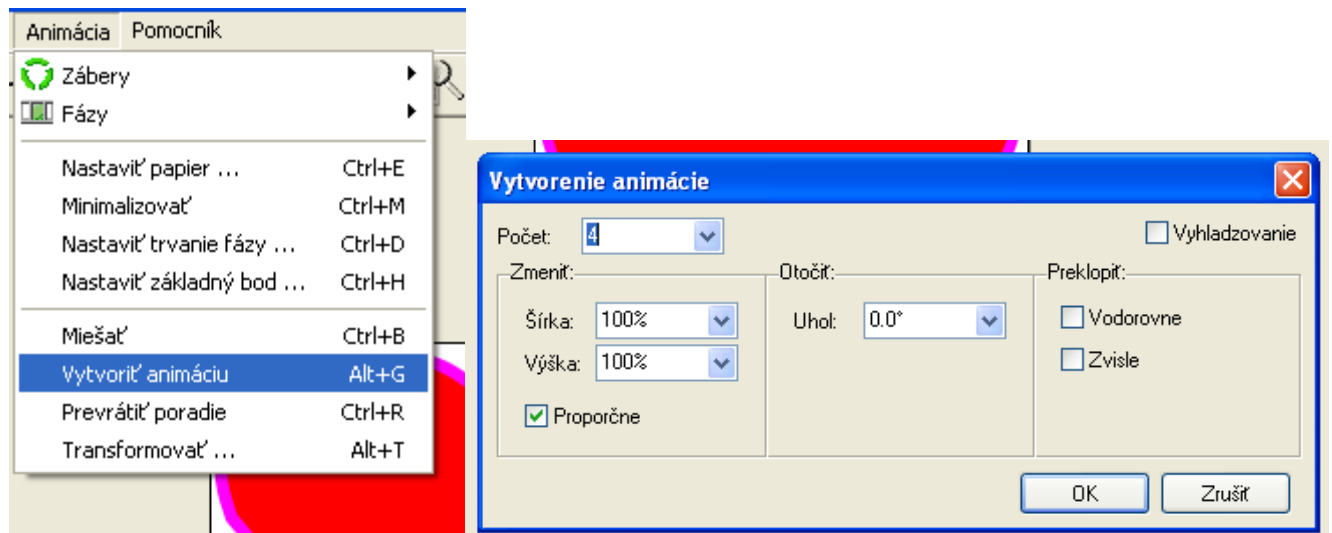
Animácia Pomocník

Zábery
Fázy

| | |
|---|---|
| Nastaviť papier ... | Ctrl+E |
| Minimalizovať | Ctrl+M |
| Nastaviť trvanie fázy ... | Ctrl+D |
| Nastaviť základný bod ... | Ctrl+H |
| Miešať | Ctrl+B |
| Vytvoriť animáciu | Alt+G |
| Prevrátiť poradie | Ctrl+R |
| Transformovať ... | Alt+T |

Vytvorenie animácie

Počet: 4

Vyhladzovanie

Zmeniť:
Šírka: 100%
Výška: 100%
Proporčne

Otočiť:
Uhol: 0.0°

Preklopiť:
Vodorovne
Zvisle

OK
Zrušiť